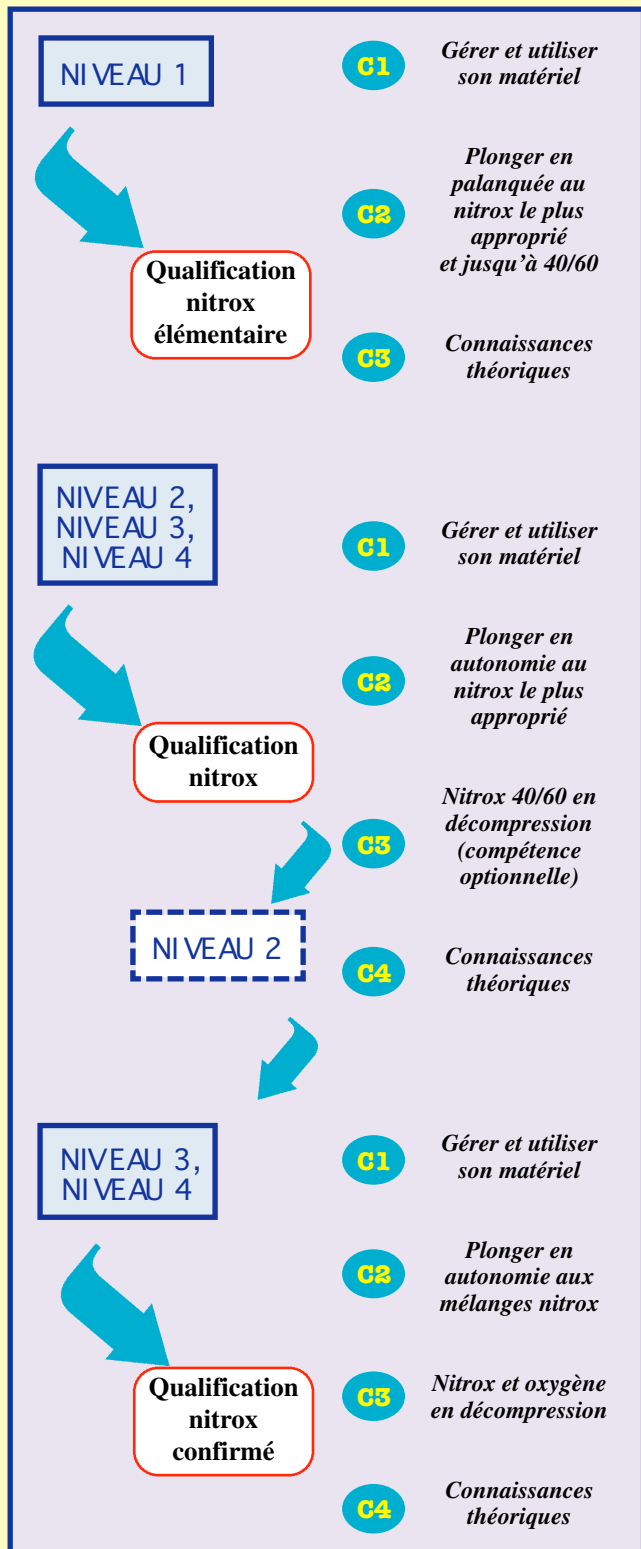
NIVEAU 1

C1 Gérer et utiliser son matériel

C2 Plonger en palanquée au nitrox le plus approprié et jusqu'à 40/60

Qualification nitrox élémentaire

C3 Connaissances théoriques

NIVEAU 2, NIVEAU 3, NIVEAU 4

C1 Gérer et utiliser son matériel

C2 Plonger en autonomie au nitrox le plus approprié

Qualification nitrox

C3 Nitrox 40/60 en décompression (compétence optionnelle)

NIVEAU 2

C4 Connaissances théoriques

NIVEAU 3, NIVEAU 4

C1 Gérer et utiliser son matériel

C2 Plonger en autonomie aux mélanges nitrox

Qualification nitrox confirmé

C3 Nitrox et oxygène en décompression

C4 Connaissances théoriques